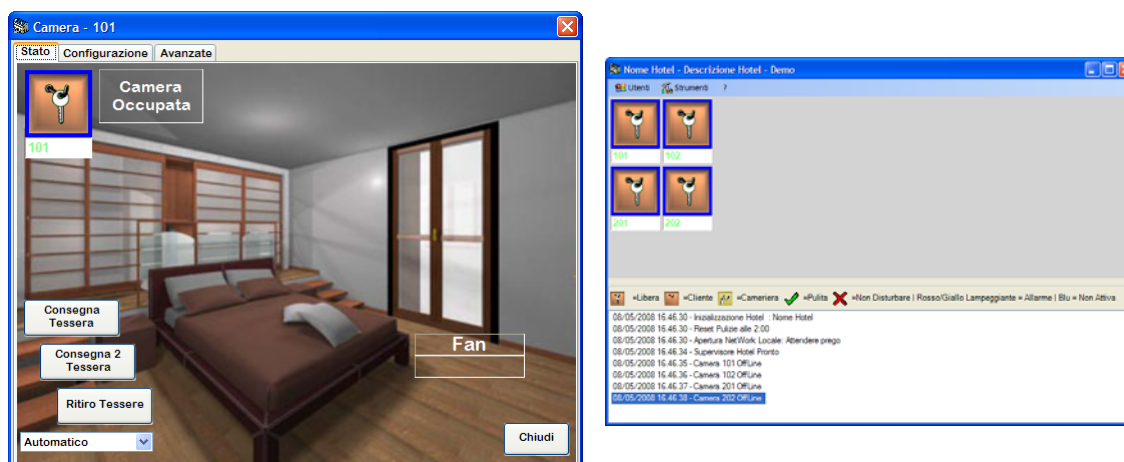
Camera - 101

Stato | Configurazione | Avanzate

Camera Occupata

101

Consegna Tessera

Consegna 2 Tessera

Ritiro Tessere

Automatico

Fan

Chiudi

Nome Hotel - Descrizione Hotel - Demo

Utenti | Strumenti | ?

101 | 102

201 | 202

=Libera =Cliente =Cameriera =Pulita =Non Disturbare | Rosso/Giallo Lampeggiante = Allarme | Blu = Non Attiva

08/05/2008 16.46.30 - Inizializzazione Hotel : Nome Hotel
08/05/2008 16.46.30 - Reset Pulizie alle 2:00
08/05/2008 16.46.30 - Apertura NetWork Locale: Attendere prego
08/05/2008 16.46.34 - Supervisore Hotel Pronto
08/05/2008 16.46.35 - Camera 101 OffLine
08/05/2008 16.46.36 - Camera 102 OffLine
08/05/2008 16.46.37 - Camera 201 OffLine
08/05/2008 16.46.38 - Camera 202 OffLine